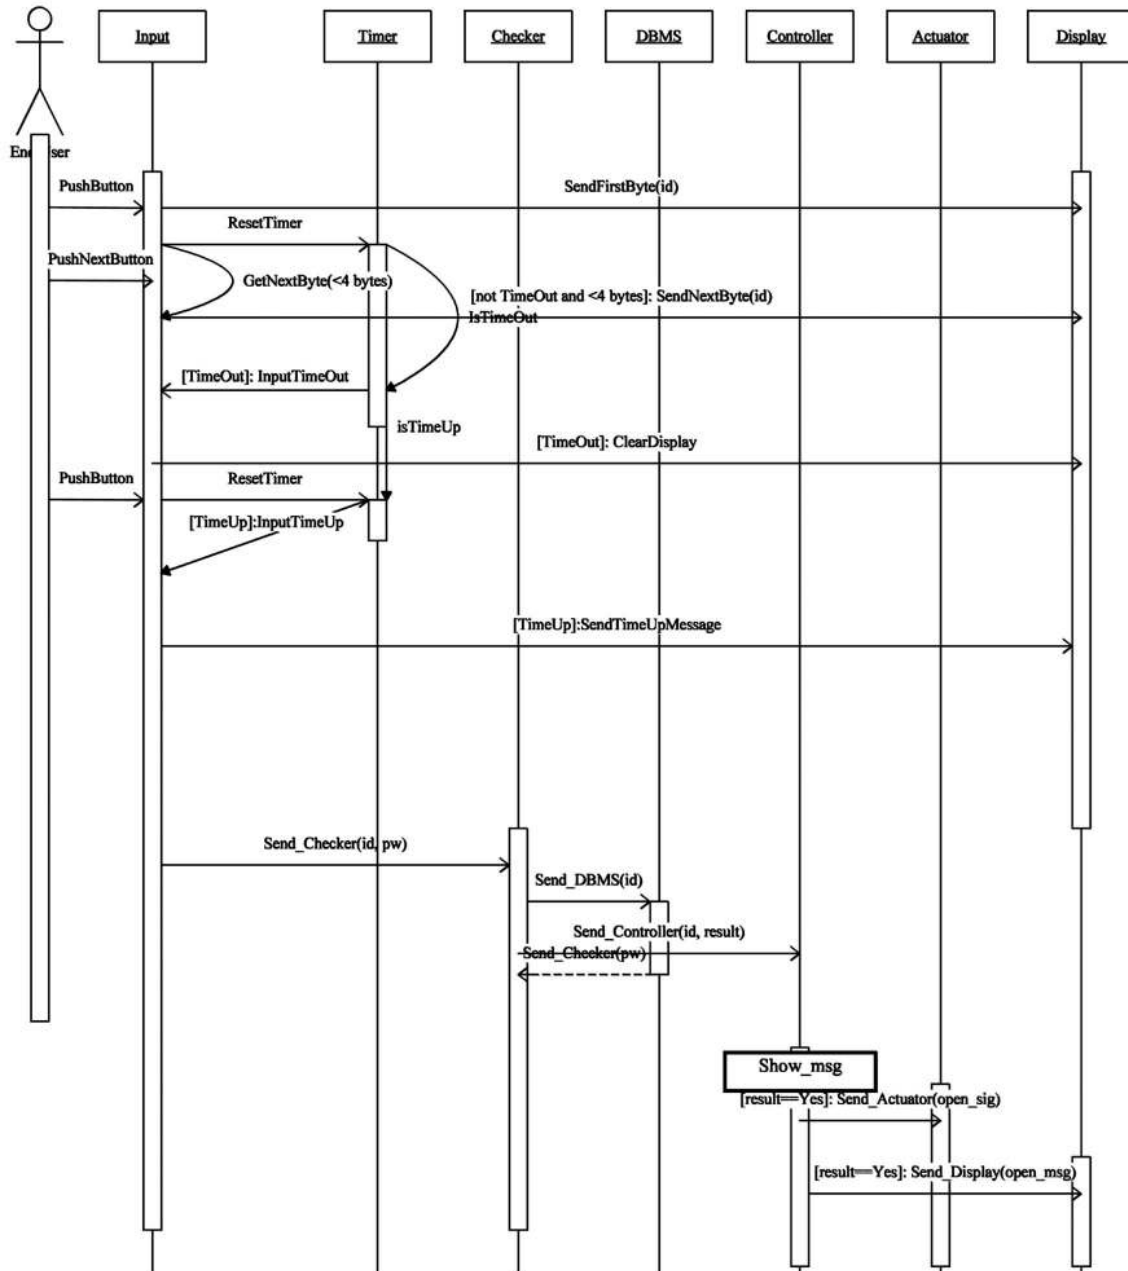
Input

Timer

Checker

DBMS

Controller

Actuator

Display

End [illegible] ser

PushButton

SendFirstByte(id)

ResetTimer

PushNextButton

GetNextByte(<4 bytes)

[not TimeOut and <4 bytes]: SendNextByte(id)

IsTimeOut

[TimeOut]: InputTimeOut

isTimeUp

[TimeOut]: ClearDisplay

PushButton

ResetTimer

[TimeUp]:InputTimeUp

[TimeUp]:SendTimeUpMessage

Send_Checker(id, pw)

Send_DBMS(id)

Send_Controller(id, result)

Send_Checker(pw)

Show_msg

[result==Yes]: Send_Actuator(open_sig)

[result==Yes]: Send_Display(open_msg)